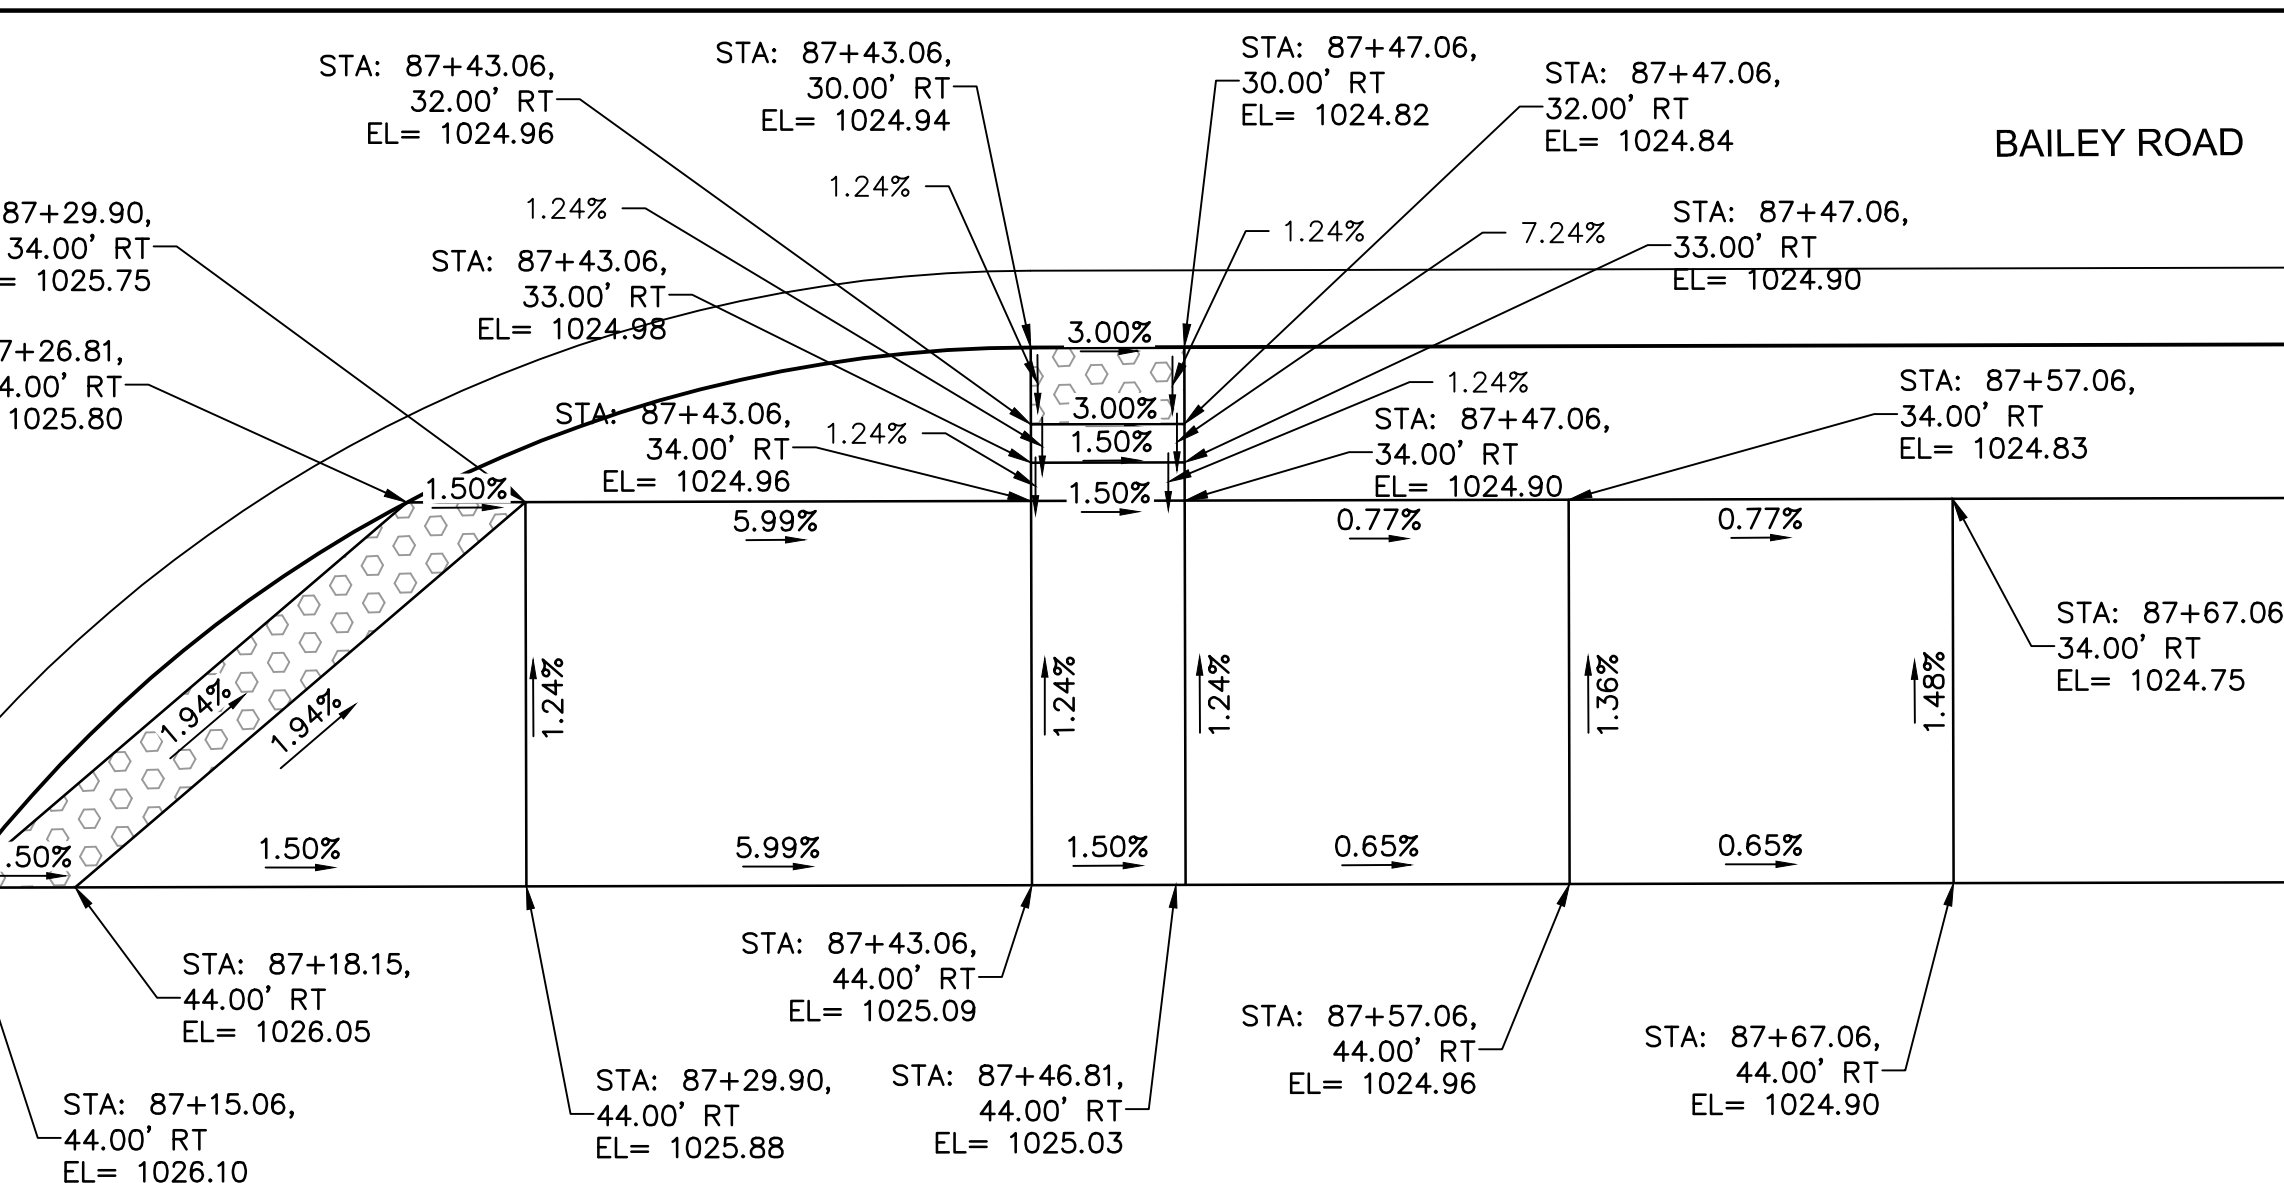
STA: 87+43.06,
32.00' RT
EL= 1024.96

STA: 87+43.06,
30.00' RT
EL= 1024.94

STA: 87+47.06,
30.00' RT
EL= 1024.82

STA: 87+47.06,
32.00' RT
EL= 1024.84

BAILEY ROAD

87+29.90,
34.00' RT
= 1025.75

1.24%

1.24%

1.24%

7.24%

STA: 87+47.06,
33.00' RT
EL= 1024.90

STA: 87+43.06,
33.00' RT
EL= 1024.98

7+26.81,
4.00' RT
1025.80

3.00%

3.00%

1.50%

1.50%

1.24%

STA: 87+57.06,
34.00' RT
EL= 1024.83

STA: 87+43.06,
34.00' RT
EL= 1024.96

1.24%

STA: 87+47.06,
34.00' RT
EL= 1024.90

1.50%

5.99%

0.77%

0.77%

STA: 87+67.06
34.00' RT
EL= 1024.75

1.94%

1.94%

1.24%

1.24%

1.24%

1.36%

1.48%

.50%

1.50%

5.99%

1.50%

0.65%

0.65%

STA: 87+18.15,
44.00' RT
EL= 1026.05

STA: 87+43.06,
44.00' RT
EL= 1025.09

STA: 87+57.06,
44.00' RT
EL= 1024.96

STA: 87+67.06,
44.00' RT
EL= 1024.90

STA: 87+29.90,
44.00' RT
EL= 1025.88

STA: 87+46.81,
44.00' RT
EL= 1025.03

STA: 87+15.06,
44.00' RT
EL= 1026.10